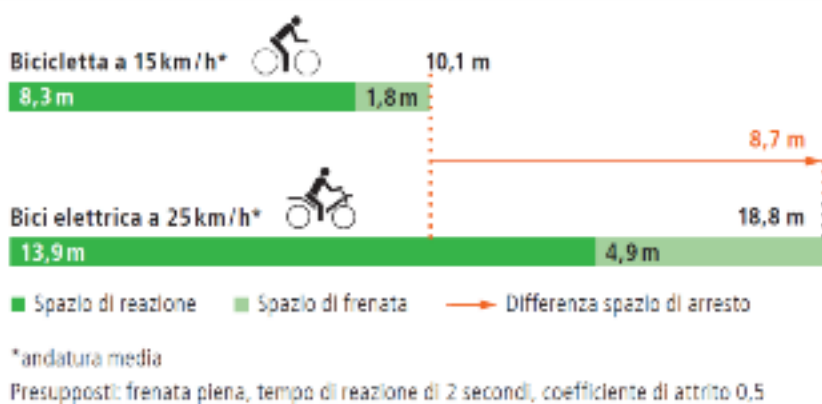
Bicicletta a 15 km/h*

10,1 m

8,3 m

1,8 m

8,7 m

Bici elettrica a 25 km/h*

18,8 m

13,9 m

4,9 m

Spazio di reazione

Spazio di frenata

Differenza spazio di arresto

*andatura media

Presupposti: frenata piena, tempo di reazione di 2 secondi, coefficiente di attrito 0,5